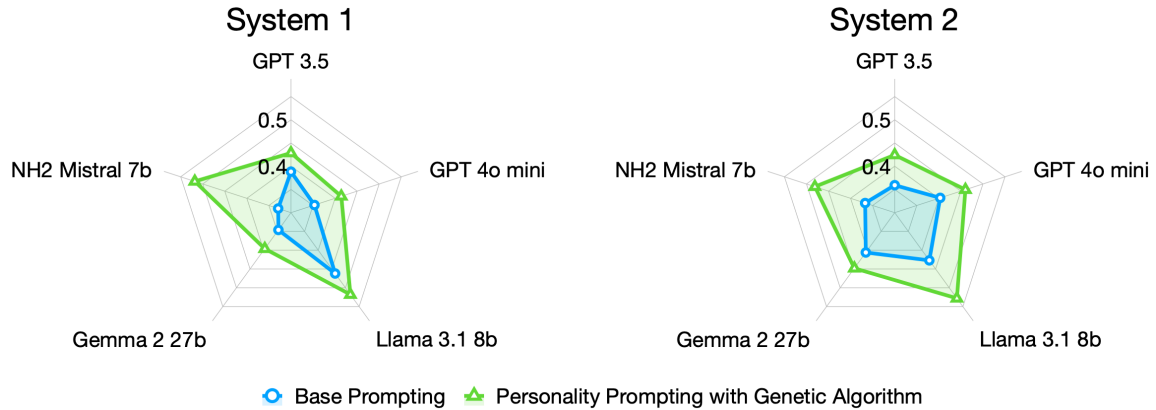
System 1

GPT 3.5

0.5

0.4

NH2 Mistral 7b

GPT 4o mini

Gemma 2 27b

Llama 3.1 8b

System 2

GPT 3.5

0.5

0.4

NH2 Mistral 7b

GPT 4o mini

Gemma 2 27b

Llama 3.1 8b

Base Prompting

Personality Prompting with Genetic Algorithm